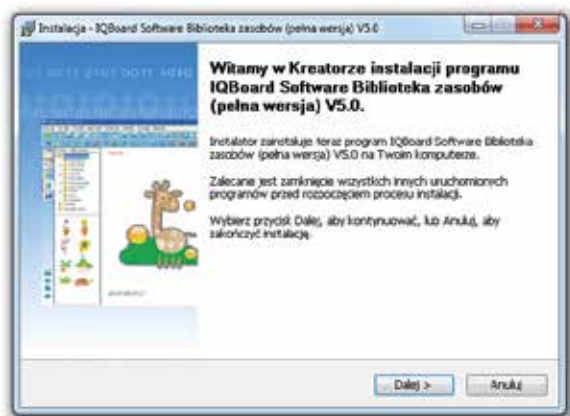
Instalacja - IQBoard Software Biblioteka zasobów (pełna wersja) V5.0

Witamy w Kreatorze instalacji programu IQBoard Software Biblioteka zasobów (pełna wersja) V5.0.

Instalator zainstaluje teraz program IQBoard Software Biblioteka zasobów (pełna wersja) V5.0 na Twoim komputerze.

Zalecane jest zamknięcie wszystkich innych uruchomionych programów przed rozpoczęciem procesu instalacji.

Wybierz przycisk Dalej, aby kontynuować, lub Anuluj, aby zakończyć instalację.

Dalej >

Anuluj